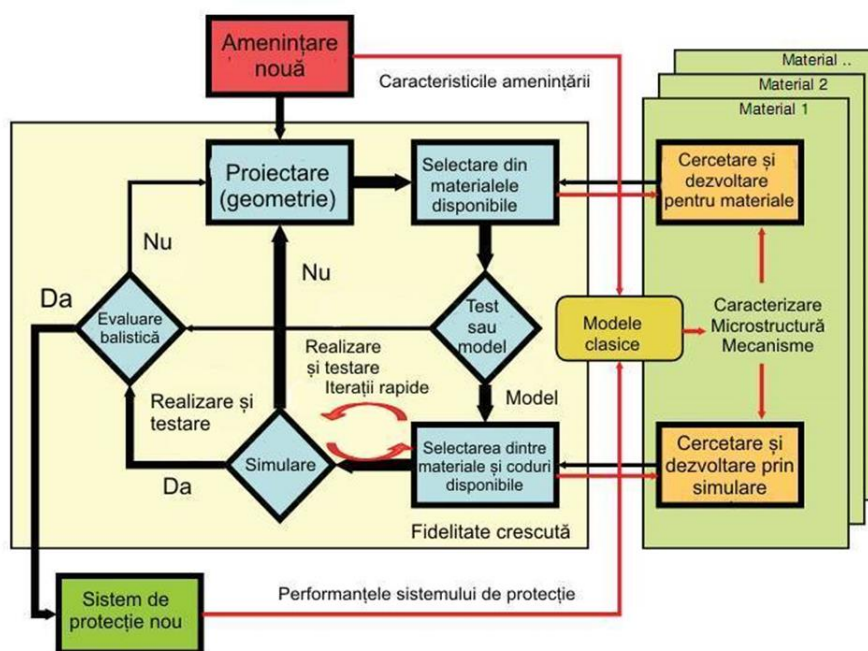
Amenințare nouă

Caracteristicile amenințării

Material ..

Material 2

Material 1

Proiectare (geometrie)

Selectare din materialele disponibile

Cercetare și dezvoltare pentru materiale

Nu

Nu

Da

Evaluare balistică

Test sau model

Modele clasice

Caracterizare Microstructură Mecanisme

Realizare și testare

Iterații rapide

Model

Realizare și testare

Simulare

Selectarea dintre materiale și coduri disponibile

Cercetare și dezvoltare prin simulare

Da

Fidelitate crescută

Sistem de protecție nou

Performanțele sistemului de protecție